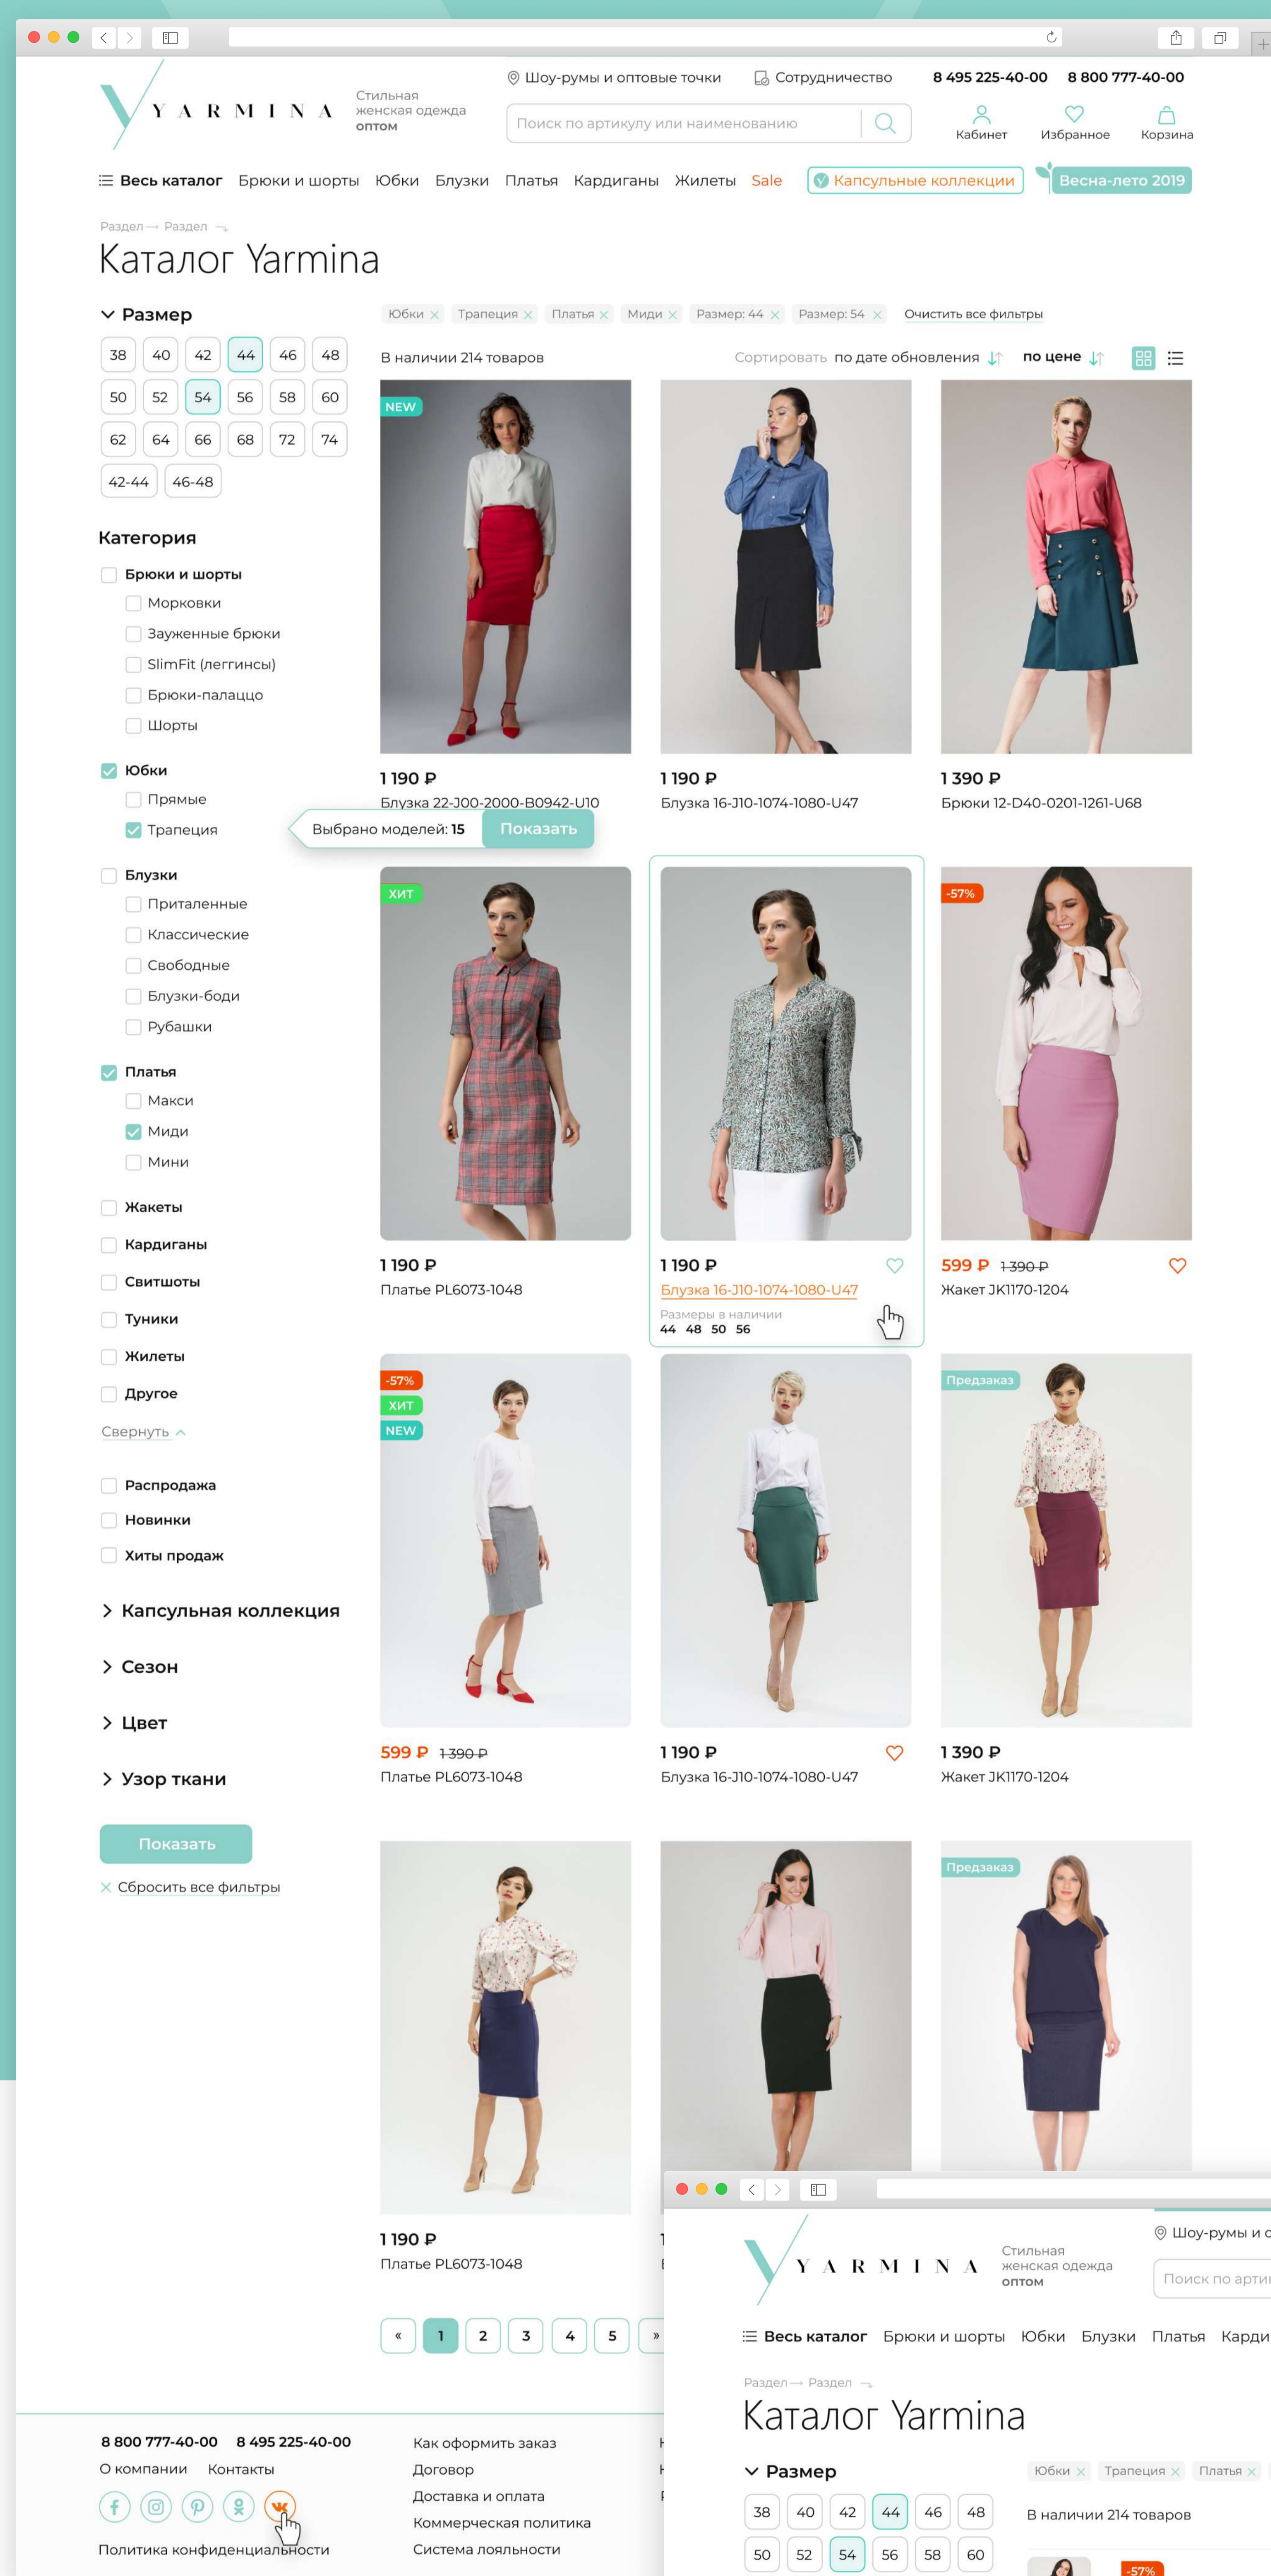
YARMINA Стильная женская одежда оптом

Шоу-румы и оптовые точки Сотрудничество 8 495 225-40-00 8 800 777-40-00

Поиск по артикулу или наименованию

Кабинет Избранное Корзина

Весь каталог Брюки и шорты Юбки Блузки Платья Кардиганы Жилеты Sale Капсульные коллекции Весна-лето 2019

Раздел → Раздел →

Каталог Yarmina

Размер

| 38 | 40 | 42 | 44 | 46 | 48 |
|---|---|---|---|---|---|
| 50 | 52 | 54 | 56 | 58 | 60 |
| 62 | 64 | 66 | 68 | 72 | 74 |
| 42-44 | 46-48 | | | | |

Категория

Брюки и шорты
Морковки
Зауженные брюки
SlimFit (леггинсы)
Брюки-палаццо
Шорты

Юбки
Прямые
Трапеция

Выбрано моделей: 15 Показать

Блузки
Приталенные
Классические
Свободные
Блузки-боди
Рубашки

Платья
Макси
Миди
Мини

Жакеты
Кардиганы
Свитшоты
Туники
Жилеты
Другое
Свернуть

Распродажа
Новинки
Хиты продаж

Капсульная коллекция
Сезон
Цвет
Узор ткани

Показать
Сбросить все фильтры

Юбки Трапеция Платья Миди Размер: 44 Размер: 54 Очистить все фильтры

В наличии 214 товаров Сортировать по дате обновления по цене

NEW
1 190 ₽
Блузка 22-J00-2000-B0942-U10

1 190 ₽
Блузка 16-J10-1074-1080-U47

1 390 ₽
Брюки 12-D40-0201-1261-U68

ХИТ
1 190 ₽
Платье PL6073-1048

1 190 ₽
Блузка 16-J10-1074-1080-U47
Размеры в наличии
44 48 50 56

-57%
599 ₽ 1 390 ₽
Жакет JK1170-1204

-57%
ХИТ
NEW
599 ₽ 1 390 ₽
Платье PL6073-1048

1 190 ₽
Блузка 16-J10-1074-1080-U47

Предзаказ
1 390 ₽
Жакет JK1170-1204

Предзаказ

1 190 ₽
Платье PL6073-1048

« 1 2 3 4 5 »

8 800 777-40-00 8 495 225-40-00
О компании Контакты
Политика конфиденциальности

Как оформить заказ
Договор
Доставка и оплата
Коммерческая политика
Система лояльности

YARMINA Стильная женская одежда оптом
Шоу-румы и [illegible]
Поиск по арти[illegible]
Весь каталог Брюки и шорты Юбки Блузки Платья Карди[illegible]
Раздел → Раздел →
Каталог Yarmina
Размер
Юбки Трапеция Платья
38 40 42 44 46 48
50 52 54 56 58 60
В наличии 214 товаров
-57%